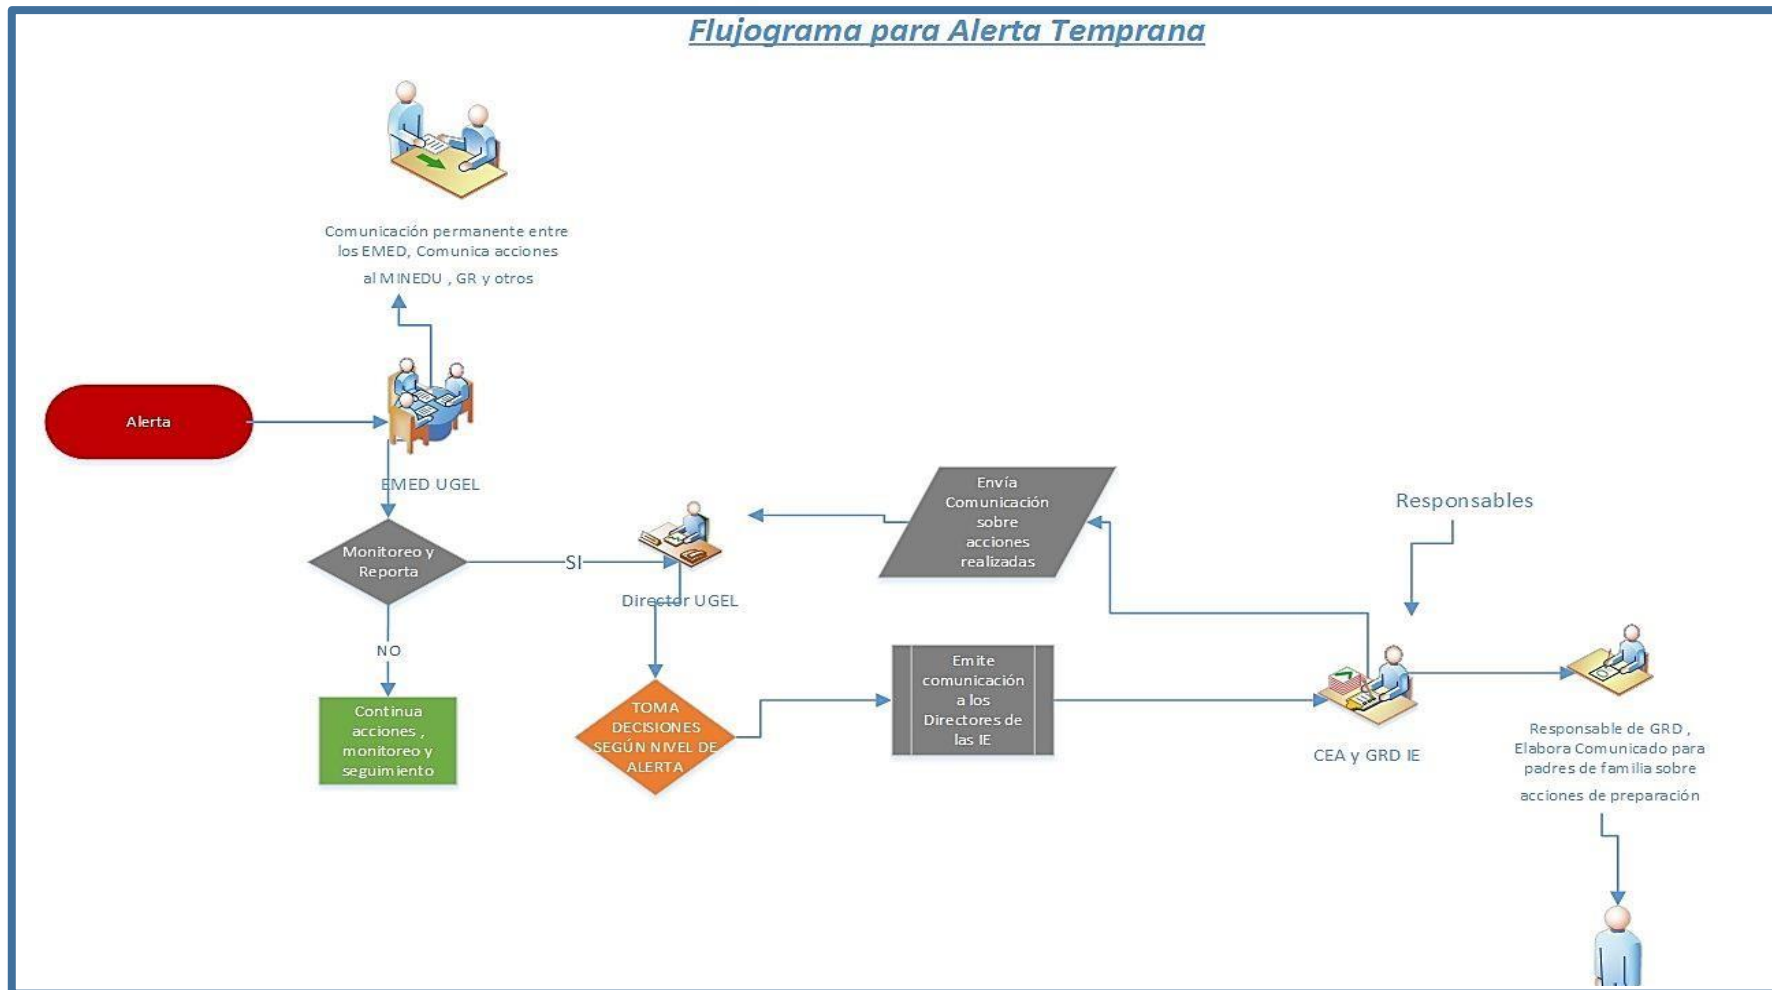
Flujograma para Alerta Temprana

Comunicación permanente entre los EMED, Comunica acciones al MINEDU , GR y otros

Alerta

EMED UGEL

Monitoreo y Reporta

SI

NO

Continua acciones , monitoreo y seguimiento

Director UGEL

Envía Comunicación sobre acciones realizadas

TOMA DECISIONES SEGÚN NIVEL DE ALERTA

Emite comunicación a los Directores de las IE

Responsables

CEA y GRD IE

Responsable de GRD , Elabora Comunicado para padres de familia sobre acciones de preparación